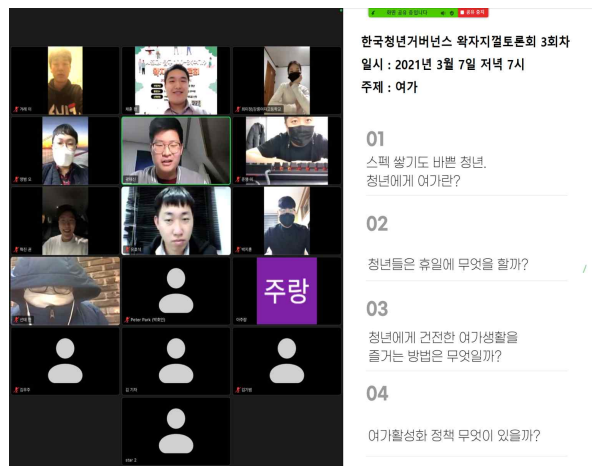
한국청년거버넌스 왁자지껄토론회 3회차
일시 : 2021년 3월 7일 저녁 7시
주제 : 여가

01
스펙 쌓기도 바쁜 청년,
청년에게 여가란?

02
청년들은 휴일에 무엇을 할까?

03
청년에게 건전한 여가생활을
즐거는 방법은 무엇일까?

04
여가활성화 정책 무엇이 있을까?

주랑

Peter Park

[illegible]